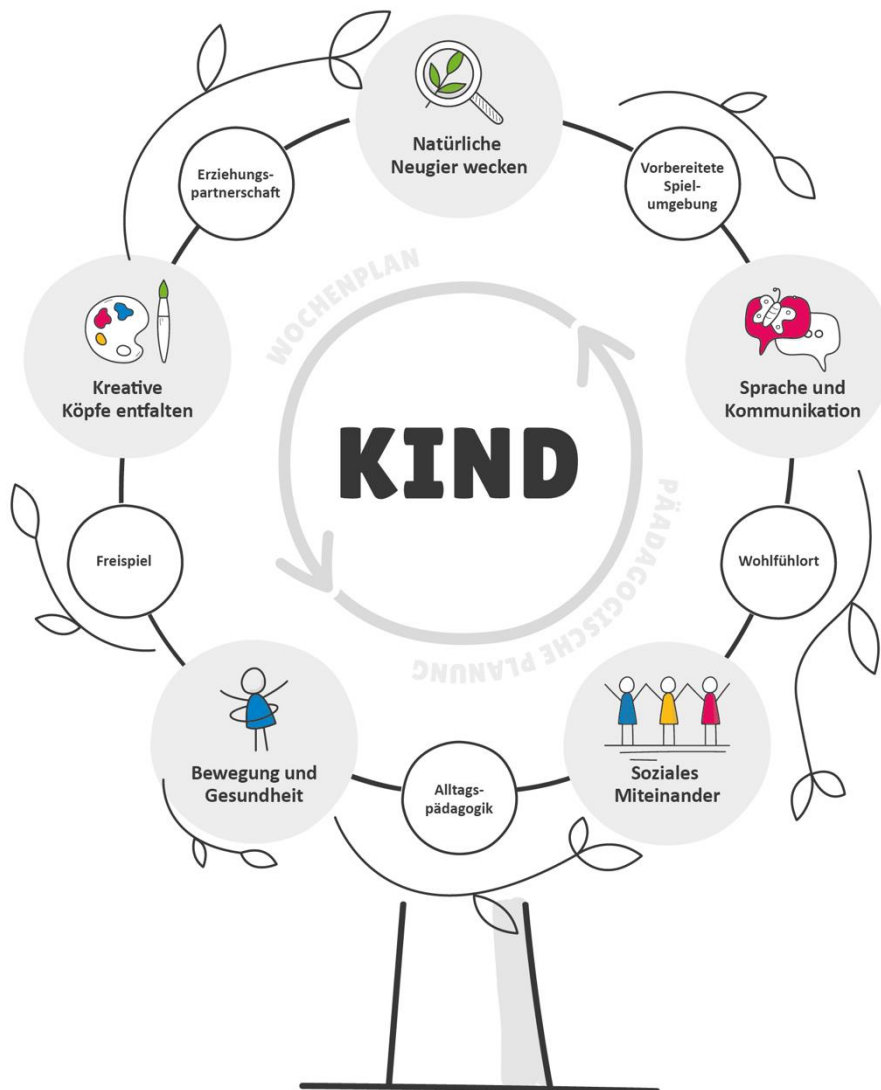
Natürliche Neugier wecken

Vorbereitete Spielumgebung

Sprache und Kommunikation

Wohlfühlort

Soziales Miteinander

Alltagspädagogik

Bewegung und Gesundheit

Freispiel

Kreative Köpfe entfalten

Erziehungspartnerschaft

WOCHENPLAN

KIND

PÄDAGOGISCHE PLANUNG